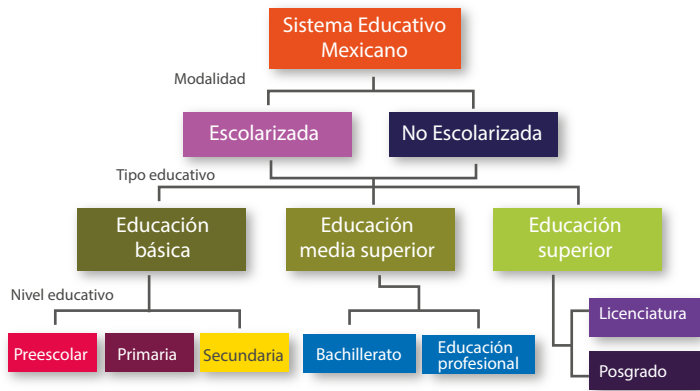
Sistema Educativo Mexicano

Modalidad

Escolarizada

No Escolarizada

Tipo educativo

Educación básica

Educación media superior

Educación superior

Nivel educativo

Preescolar

Primaria

Secundaria

Bachillerato

Educación profesional

Licenciatura

Posgrado